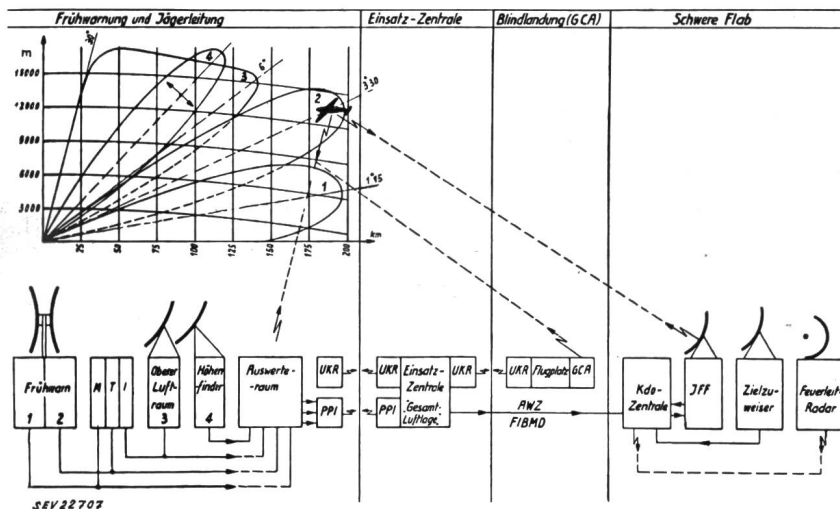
Frühwarnung und Jägerleitung

Einsatz-Zentrale

Blindlandung (GCA)

Schwere Flab

m

15000

12000

9000

6000

3000

30°

6°

3°30

1°15

4

3

2

1

25

50

75

100

125

150

175

200

km

Frühwarn

1

2

M

T

I

Oberer Luftraum

3

Höhenfinder

4

Auswerteraum

UKR

PPI

UKR

Einsatz-Zentrale

UKR

PPI

"Gesamt-Luftlage"

UKR

Flugplatz

GCA

AWZ

FIBMD

Kdo-Zentrale

JFF

Zielzuweiser

Feuerleit-Radar

SEV 22707